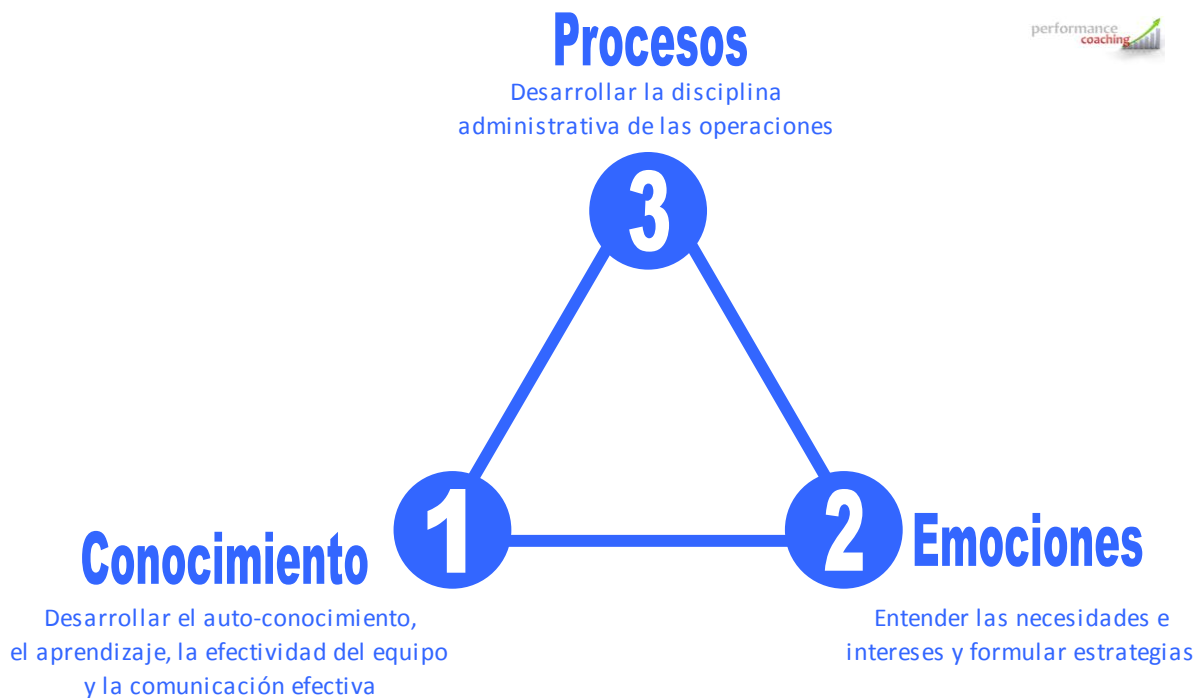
Procesos

Desarrollar la disciplina administrativa de las operaciones

performance coaching

3

1

2

Conocimiento

Emociones

Desarrollar el auto-conocimiento, el aprendizaje, la efectividad del equipo y la comunicación efectiva

Entender las necesidades e intereses y formular estrategias